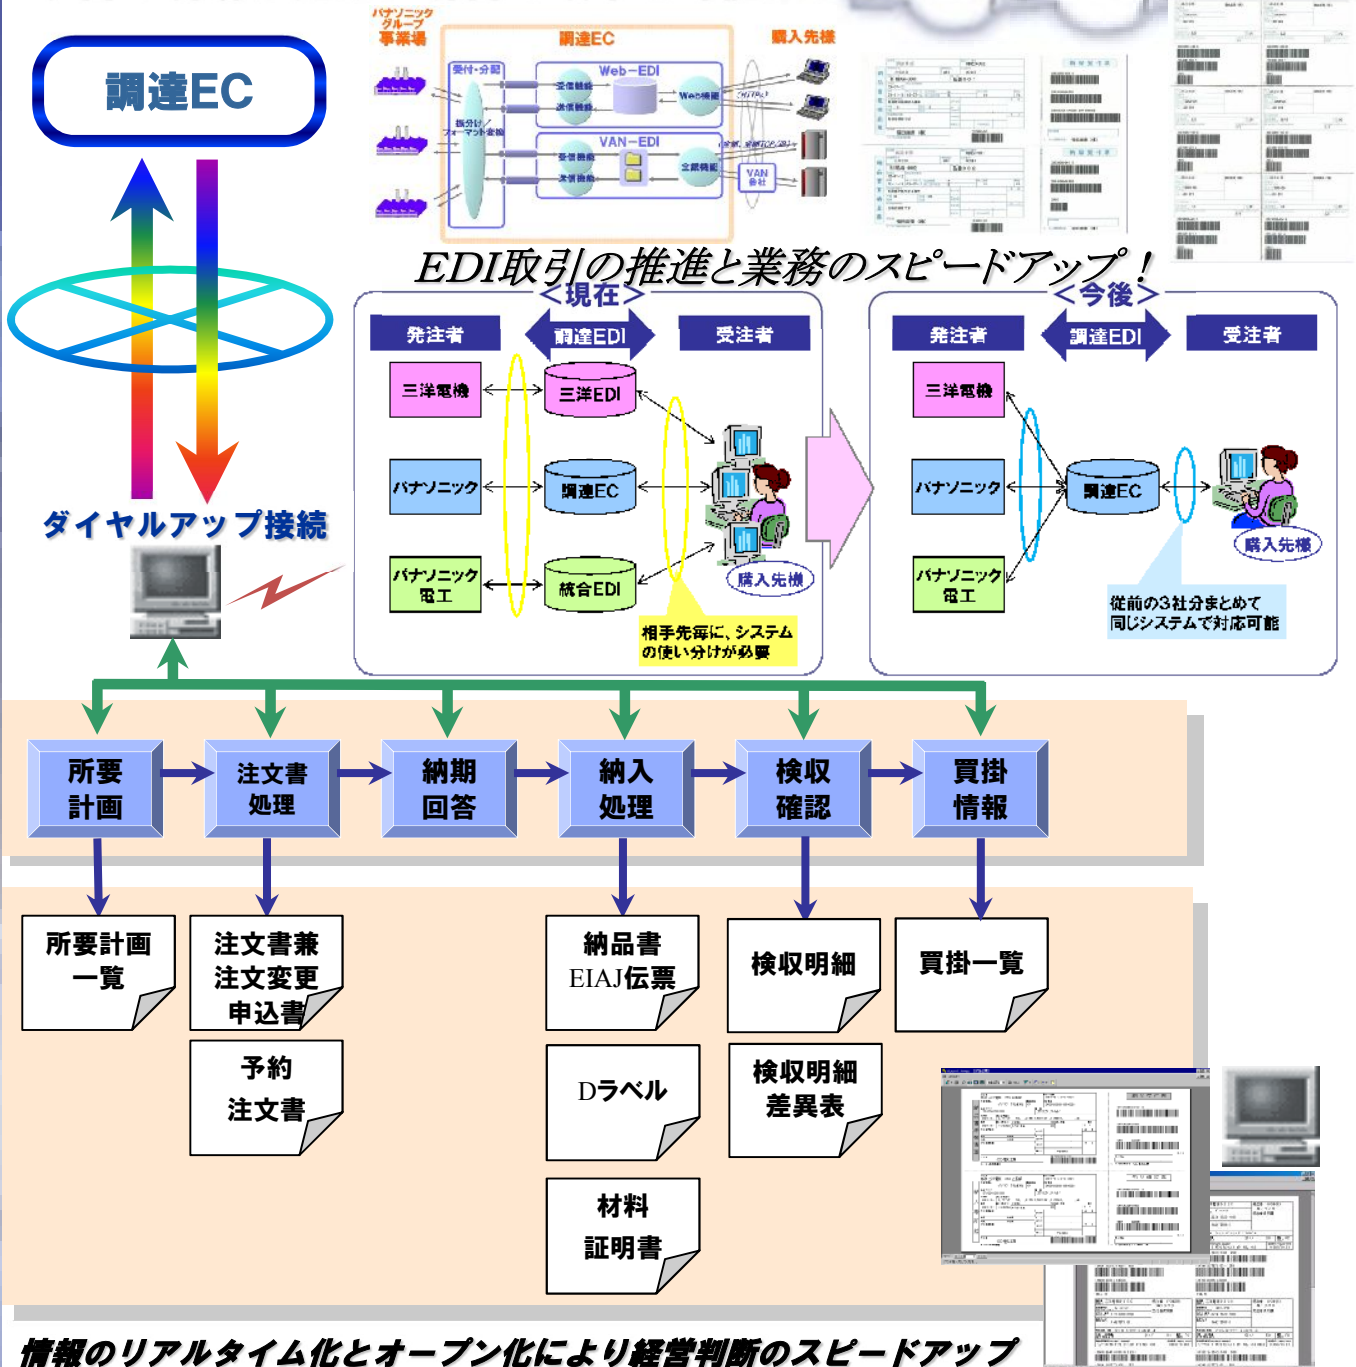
調達EC

ダイヤルアップ接続

パナソニックグループ事業場

調達EC

購入先様

受付・分配

振分け/フォーマット変換

Web−EDI

受信機能

送信機能

Web機能

VAN−EDI

受信機能

送信機能

交換機能

VAN会社

EDI取引の推進と業務のスピードアップ！

＜現在＞

発注者

調達EDI

受注者

三洋電機

三洋EDI

パナソニック

調達EC

パナソニック電工

統合EDI

購入先様

相手先毎に、システムの使い分けが必要

＜今後＞

発注者

調達EDI

受注者

三洋電機

パナソニック

調達EC

パナソニック電工

購入先様

従前の3社分まとめて同じシステムで対応可能

所要計画

注文書処理

納期回答

納入処理

検収確認

買掛情報

所要計画一覧

注文書兼注文変更申込書

予約注文書

納品書 EIAJ伝票

Dラベル

材料証明書

検収明細

検収明細差異表

買掛一覧

情報のリアルタイム化とオープン化により経営判断のスピードアップ